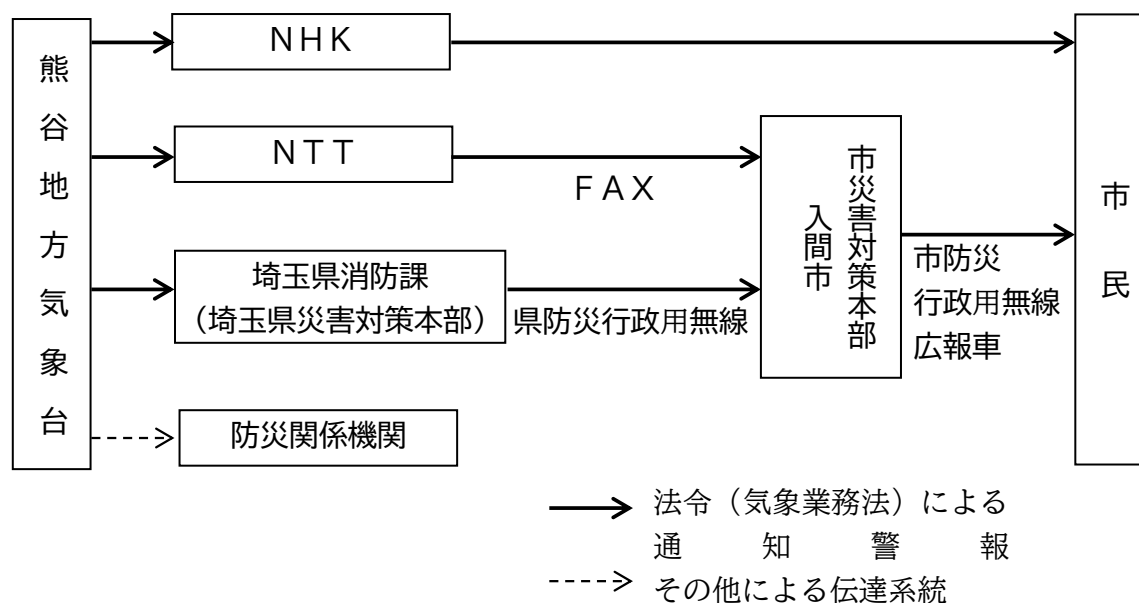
熊谷地方気象台

NHK

NTT

FAX

埼玉県消防課
（埼玉県災害対策本部）

県防災行政用無線

入間市
市災害対策本部

市防災
行政用無線
広報車

市民

防災関係機関

法令（気象業務法）による
通　知　警　報

その他による伝達系統